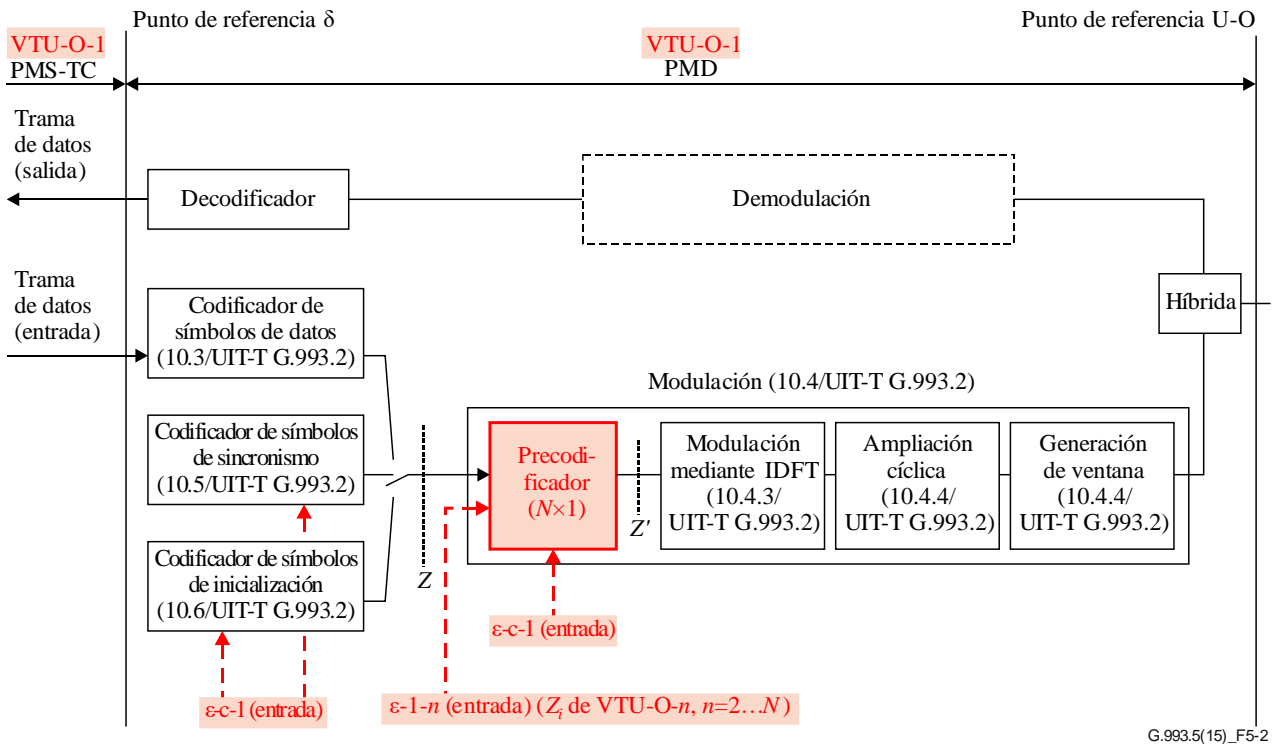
Punto de referencia δ

Punto de referencia U-O

VTU-O-1
PMS-TC

VTU-O-1
PMD

Trama de datos (salida)

Decodificador

Demodulación

Trama de datos (entrada)

Codificador de símbolos de datos (10.3/UIT-T G.993.2)

Híbrida

Modulación (10.4/UIT-T G.993.2)

Codificador de símbolos de sincronismo (10.5/UIT-T G.993.2)

Precodificador ($N$×1)

Modulación mediante IDFT (10.4.3/ UIT-T G.993.2)

Ampliación cíclica (10.4.4/ UIT-T G.993.2)

Generación de ventana (10.4.4/ UIT-T G.993.2)

$Z'$

Codificador de símbolos de inicialización (10.6/UIT-T G.993.2)

$Z$

ε-c-1 (entrada)

ε-c-1 (entrada)

ε-1-$n$ (entrada) ($Z_i$ de VTU-O-$n$, $n$=2…$N$)

G.993.5(15)_F5-2